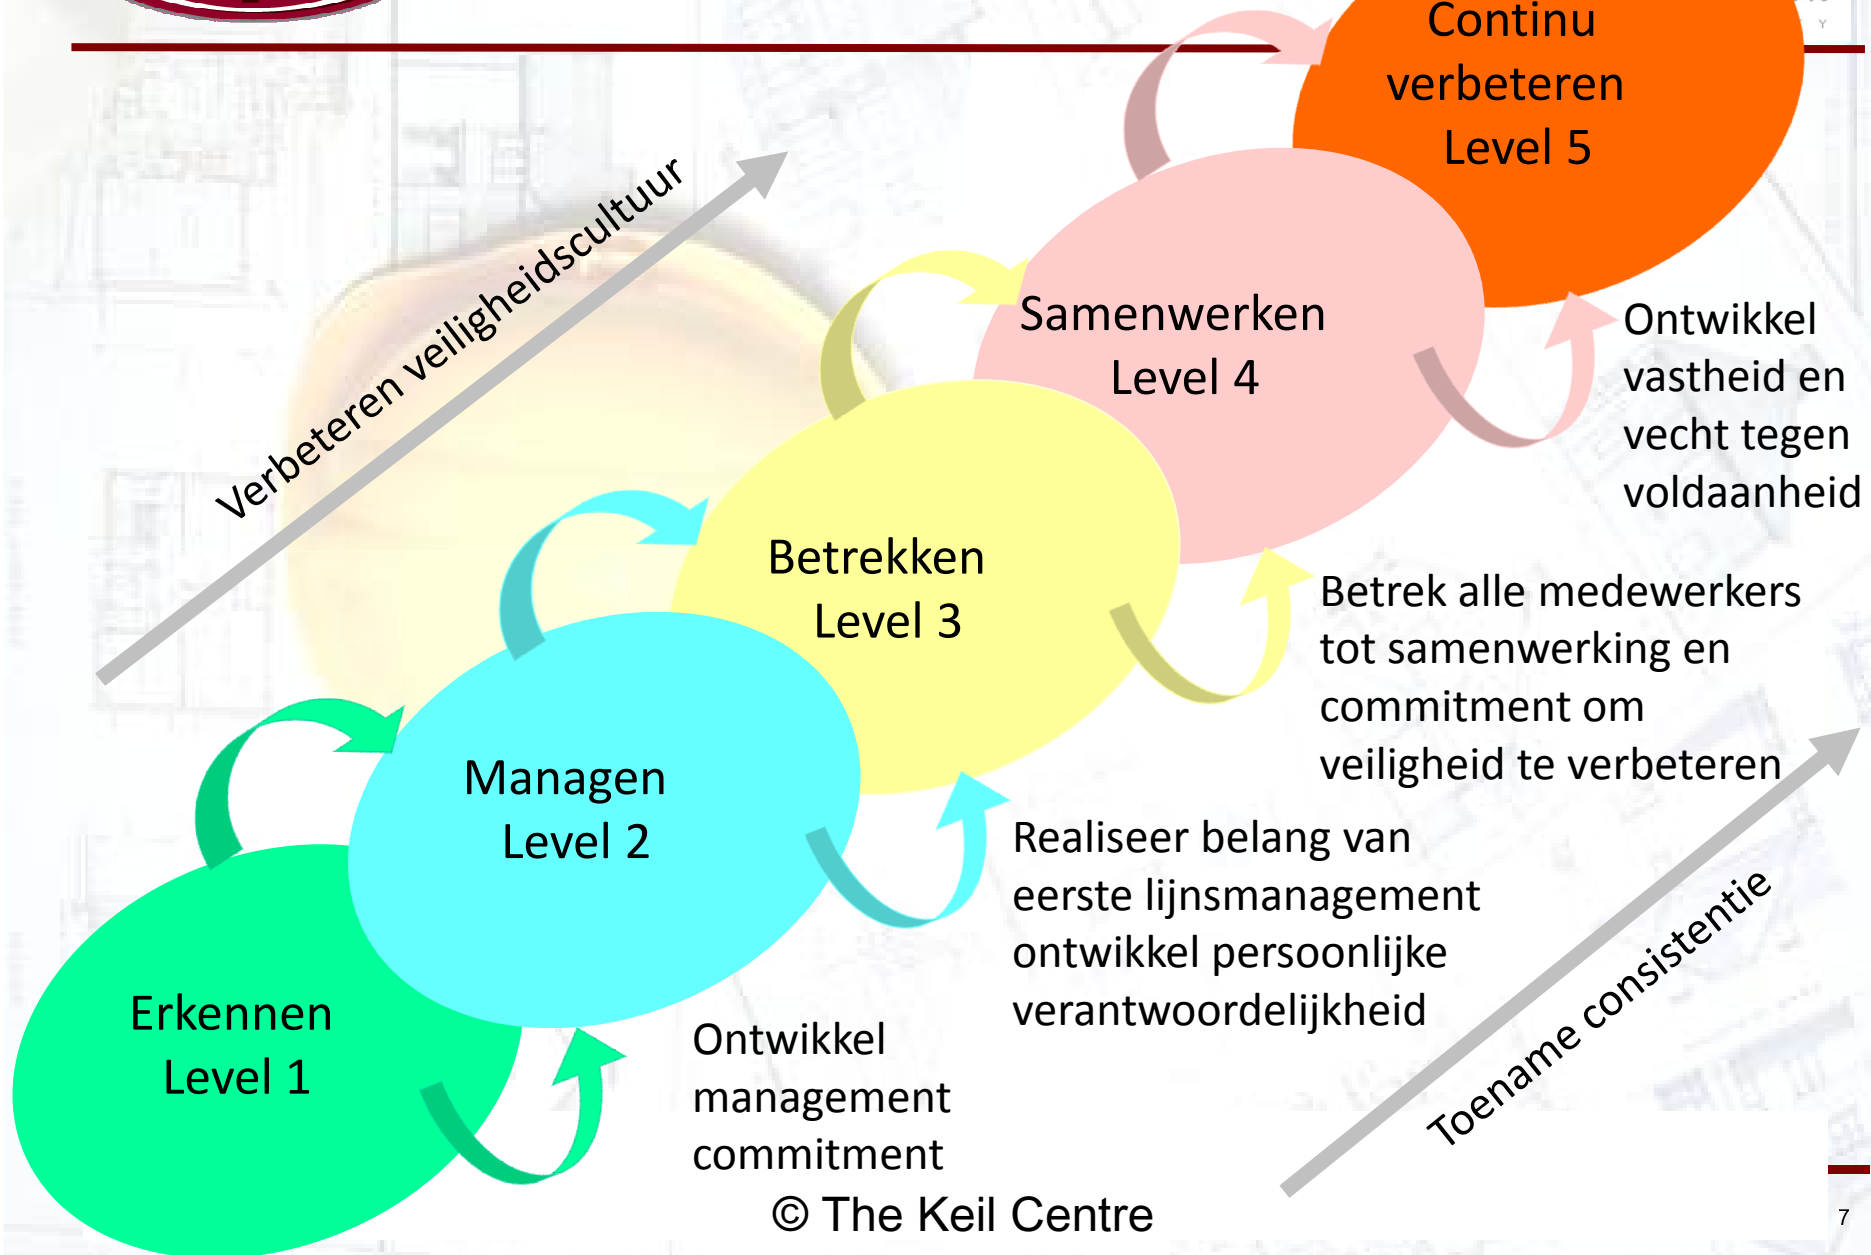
Continu verbeteren Level 5

Verbeteren veiligheidscultuur

Samenwerken Level 4

Ontwikkel vastheid en vecht tegen voldaanheid

Betrekken Level 3

Betrek alle medewerkers tot samenwerking en commitment om veiligheid te verbeteren

Managen Level 2

Realiseer belang van eerste lijnsmanagement ontwikkel persoonlijke verantwoordelijkheid

Erkennen Level 1

Ontwikkel management commitment

Toename consistentie

© The Keil Centre

7